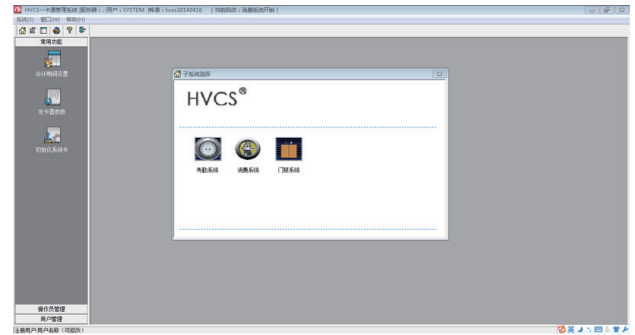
HVCS一卡通管理系统 [服务器：. ]用户：SYSTEM [帐套：hvcs20140416 ] [当前系统：消费系统开始]

系统(S) 窗口(W) 帮助(H)

常用功能

会计期间设置

发卡器参数

初始化系统序

子系统选择

HVCS®

考勤系统

消费系统

门禁系统

操作员管理

用户管理

注册用户 用户名称（可能是）